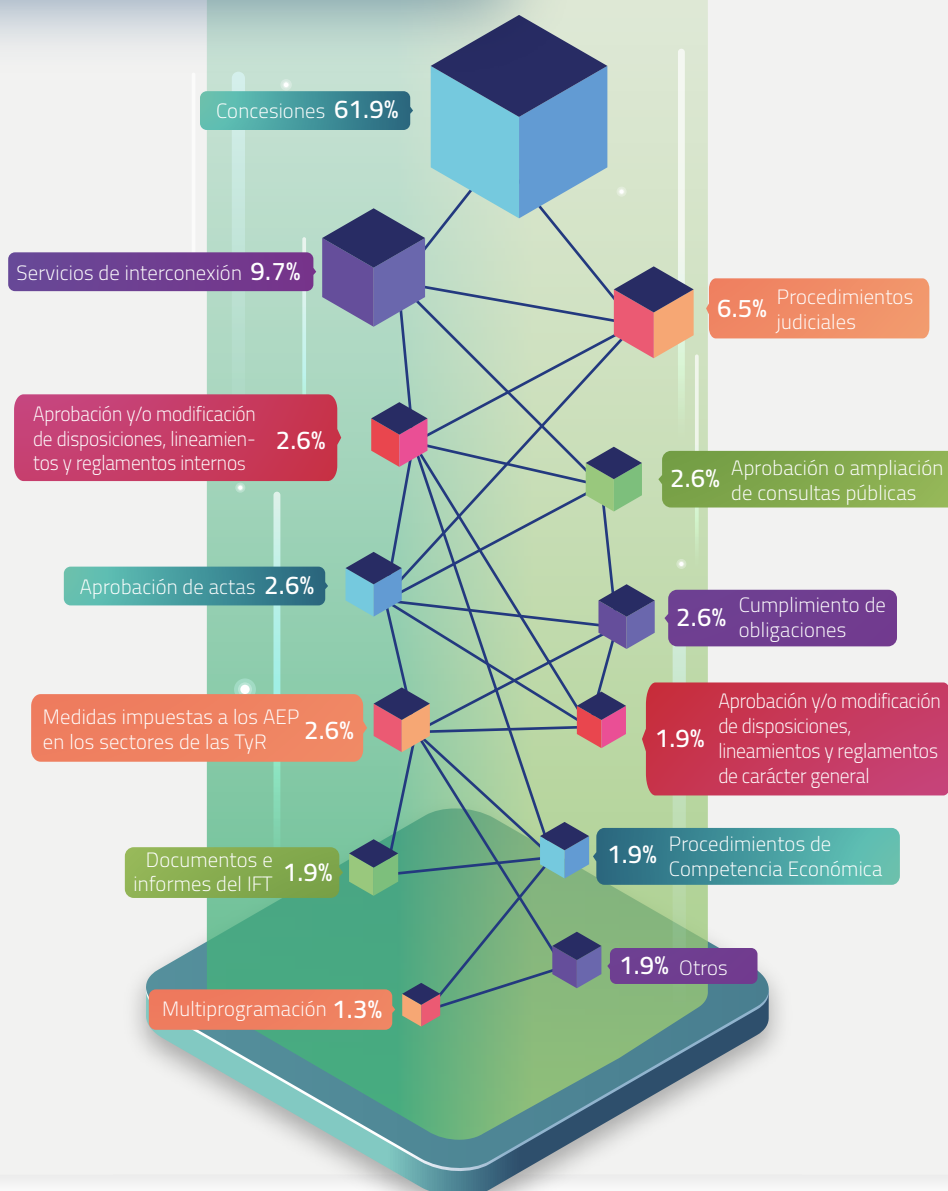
Concesiones 61.9%

Servicios de interconexión 9.7%

6.5% Procedimientos judiciales

Aprobación y/o modificación de disposiciones, lineamientos y reglamentos internos 2.6%

2.6% Aprobación o ampliación de consultas públicas

Aprobación de actas 2.6%

2.6% Cumplimiento de obligaciones

Medidas impuestas a los AEP en los sectores de las TyR 2.6%

1.9% Aprobación y/o modificación de disposiciones, lineamientos y reglamentos de carácter general

Documentos e informes del IFT 1.9%

1.9% Procedimientos de Competencia Económica

1.9% Otros

Multiprogramación 1.3%